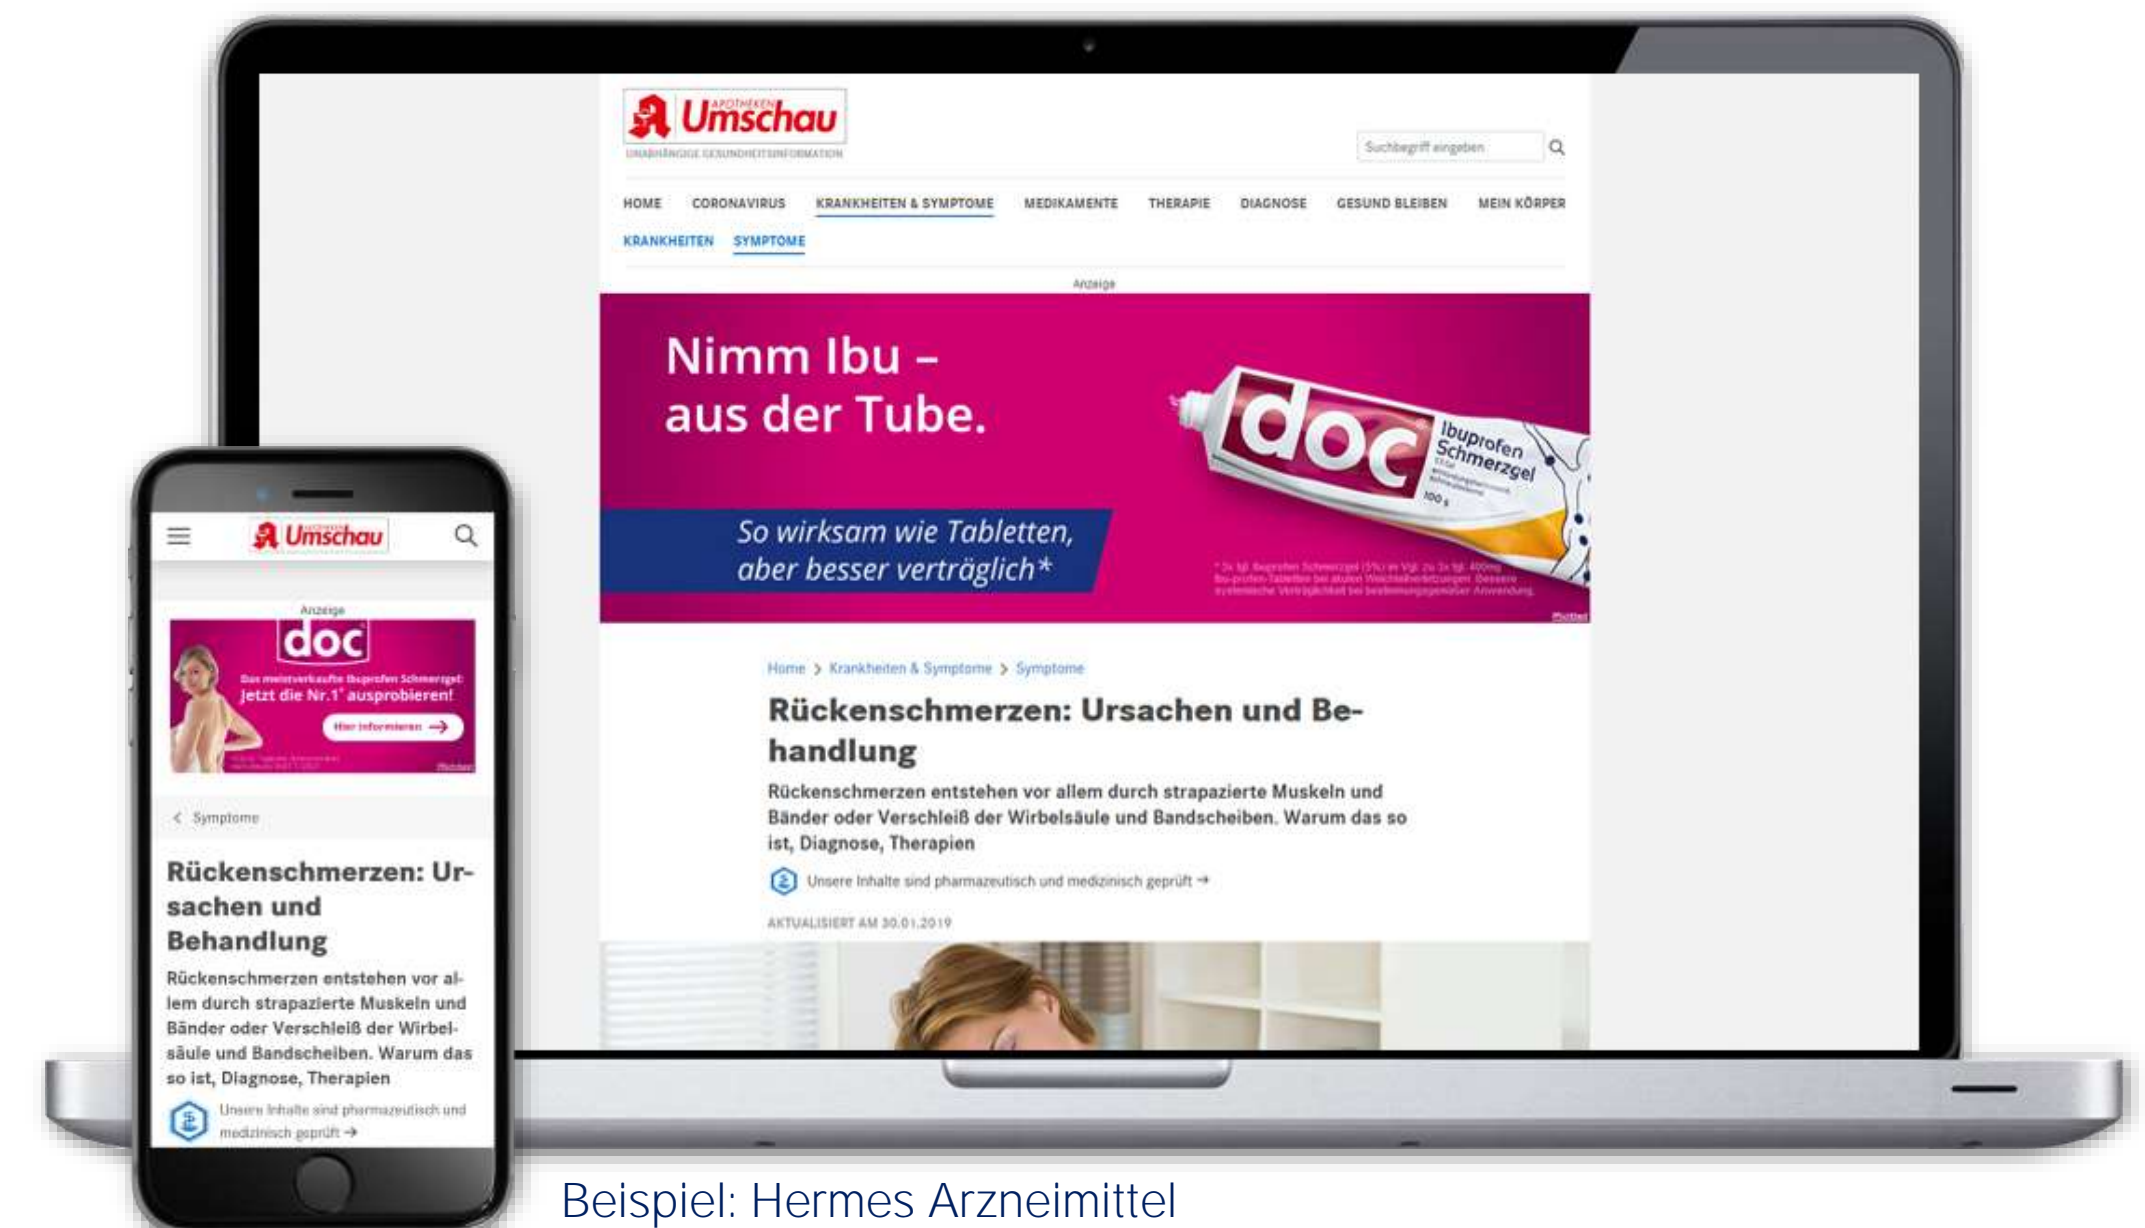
APOTHEKEN Umschau
UNABHÄNGIGE GESUNDHEITSINFORMATION

Suchbegriff eingeben

HOME CORONAVIRUS KRANKHEITEN & SYMPTOME MEDIKAMENTE THERAPIE DIAGNOSE GESUND BLEIBEN MEIN KÖRPER

KRANKHEITEN SYMPTOME

Anzeige

Nimm Ibu – aus der Tube.

So wirksam wie Tabletten, aber besser verträglich*

doc Ibuprofen Schmerzgel 100 g

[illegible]

Home > Krankheiten & Symptome > Symptome

Rückenschmerzen: Ursachen und Behandlung

Rückenschmerzen entstehen vor allem durch strapazierte Muskeln und Bänder oder Verschleiß der Wirbelsäule und Bandscheiben. Warum das so ist, Diagnose, Therapien

Unsere Inhalte sind pharmazeutisch und medizinisch geprüft →

AKTUALISIERT AM 30.01.2019

Umschau

Anzeige

doc

Das meistverkaufte Ibuprofen Schmerzgel: Jetzt die Nr.1* ausprobieren!

Hier informieren →

< Symptome

Rückenschmerzen: Ursachen und Behandlung

Rückenschmerzen entstehen vor allem durch strapazierte Muskeln und Bänder oder Verschleiß der Wirbelsäule und Bandscheiben. Warum das so ist, Diagnose, Therapien

Unsere Inhalte sind pharmazeutisch und medizinisch geprüft →

Beispiel: Hermes Arzneimittel